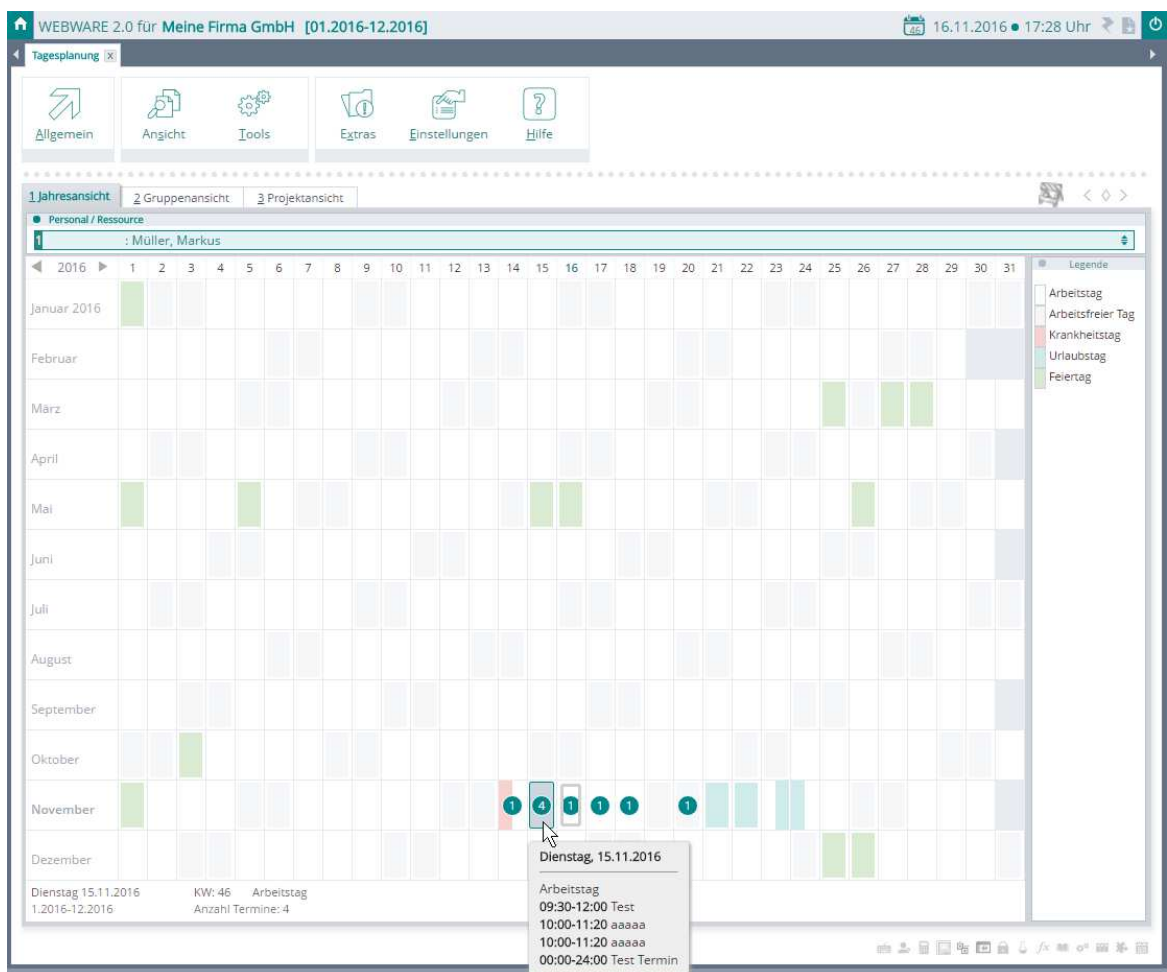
WEBWARE 2.0 für Meine Firma GmbH [01.2016-12.2016]

46 16.11.2016 • 17:28 Uhr

Tagesplanung

Allgemein
Ansicht
Tools
Extras
Einstellungen
Hilfe

1 Jahresansicht
2 Gruppenansicht
3 Projektansicht

Personal / Ressource
1 : Müller, Markus

| 2016 | 1 | 2 | 3 | 4 | 5 | 6 | 7 | 8 | 9 | 10 | 11 | 12 | 13 | 14 | 15 | 16 | 17 | 18 | 19 | 20 | 21 | 22 | 23 | 24 | 25 | 26 | 27 | 28 | 29 | 30 | 31 |
|---|---|---|---|---|---|---|---|---|---|---|---|---|---|---|---|---|---|---|---|---|---|---|---|---|---|---|---|---|---|---|---|
| Januar 2016 | | | | | | | | | | | | | | | | | | | | | | | | | | | | | | | |
| Februar | | | | | | | | | | | | | | | | | | | | | | | | | | | | | | | |
| März | | | | | | | | | | | | | | | | | | | | | | | | | | | | | | | |
| April | | | | | | | | | | | | | | | | | | | | | | | | | | | | | | | |
| Mai | | | | | | | | | | | | | | | | | | | | | | | | | | | | | | | |
| Juni | | | | | | | | | | | | | | | | | | | | | | | | | | | | | | | |
| Juli | | | | | | | | | | | | | | | | | | | | | | | | | | | | | | | |
| August | | | | | | | | | | | | | | | | | | | | | | | | | | | | | | | |
| September | | | | | | | | | | | | | | | | | | | | | | | | | | | | | | | |
| Oktober | | | | | | | | | | | | | | | | | | | | | | | | | | | | | | | |
| November | | | | | | | | | | | | | | 1 | 4 | 1 | 1 | 1 | | 1 | | | | | | | | | | | |
| Dezember | | | | | | | | | | | | | | | | | | | | | | | | | | | | | | | |

Legende
Arbeitstag
Arbeitsfreier Tag
Krankheitstag
Urlaubstag
Feiertag

Dienstag 15.11.2016 KW: 46 Arbeitstag
1.2016-12.2016 Anzahl Termine: 4

Dienstag, 15.11.2016
Arbeitstag
09:30-12:00 Test
10:00-11:20 aaaaa
10:00-11:20 aaaaa
00:00-24:00 Test Termin